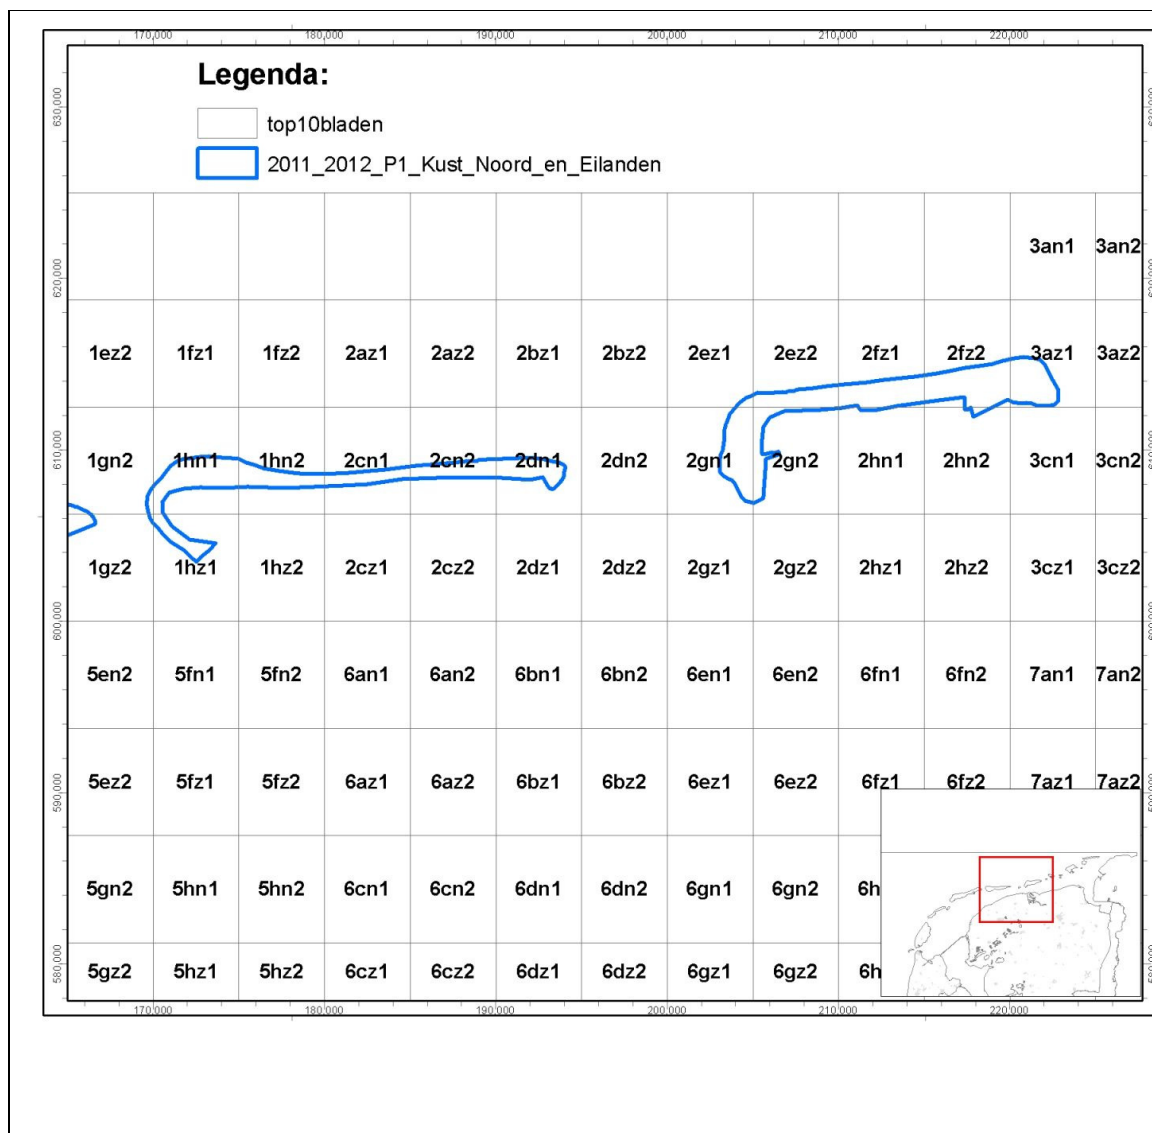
170,000 180,000 190,000 200,000 210,000 220,000

Legenda:

top10bladen

2011_2012_P1_Kust_Noord_en_Eilanden

630,000

620,000

610,000

600,000

590,000

580,000

| | | | | | | | | | | | 3an1 | 3an2 |
|---|---|---|---|---|---|---|---|---|---|---|---|---|
| 1ez2 | 1fz1 | 1fz2 | 2az1 | 2az2 | 2bz1 | 2bz2 | 2ez1 | 2ez2 | 2fz1 | 2fz2 | 3az1 | 3az2 |
| 1gn2 | 1hn1 | 1hn2 | 2cn1 | 2cn2 | 2dn1 | 2dn2 | 2gn1 | 2gn2 | 2hn1 | 2hn2 | 3cn1 | 3cn2 |
| 1gz2 | 1hz1 | 1hz2 | 2cz1 | 2cz2 | 2dz1 | 2dz2 | 2gz1 | 2gz2 | 2hz1 | 2hz2 | 3cz1 | 3cz2 |
| 5en2 | 5fn1 | 5fn2 | 6an1 | 6an2 | 6bn1 | 6bn2 | 6en1 | 6en2 | 6fn1 | 6fn2 | 7an1 | 7an2 |
| 5ez2 | 5fz1 | 5fz2 | 6az1 | 6az2 | 6bz1 | 6bz2 | 6ez1 | 6ez2 | 6fz1 | 6fz2 | 7az1 | 7az2 |
| 5gn2 | 5hn1 | 5hn2 | 6cn1 | 6cn2 | 6dn1 | 6dn2 | 6gn1 | 6gn2 | 6h | | | |
| 5gz2 | 5hz1 | 5hz2 | 6cz1 | 6cz2 | 6dz1 | 6dz2 | 6gz1 | 6gz2 | 6h | | | |

170,000 180,000 190,000 200,000 210,000 220,000